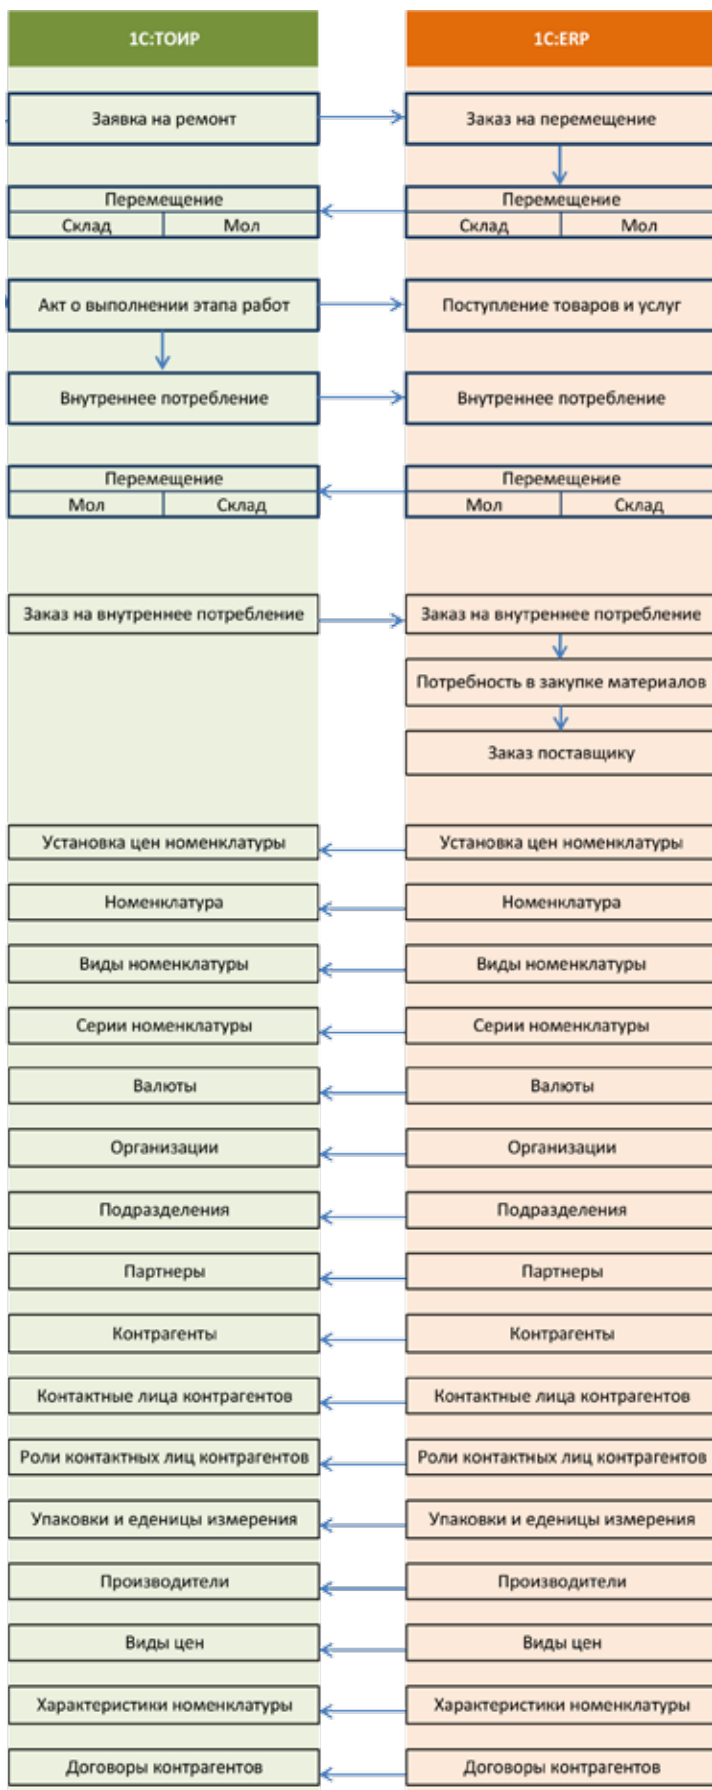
1С:ТОИР

Заявка на ремонт

Перемещение
Склад | Мол

Акт о выполнении этапа работ

Внутреннее потребление

Перемещение
Мол | Склад

Заказ на внутреннее потребление

Установка цен номенклатуры

Номенклатура

Виды номенклатуры

Серии номенклатуры

Валюты

Организации

Подразделения

Партнеры

Контрагенты

Контактные лица контрагентов

Роли контактных лиц контрагентов

Упаковки и еденицы измерения

Производители

Виды цен

Характеристики номенклатуры

Договоры контрагентов

1С:ERP

Заказ на перемещение

Перемещение
Склад | Мол

Поступление товаров и услуг

Внутреннее потребление

Перемещение
Мол | Склад

Заказ на внутреннее потребление

Потребность в закупке материалов

Заказ поставщику

Установка цен номенклатуры

Номенклатура

Виды номенклатуры

Серии номенклатуры

Валюты

Организации

Подразделения

Партнеры

Контрагенты

Контактные лица контрагентов

Роли контактных лиц контрагентов

Упаковки и еденицы измерения

Производители

Виды цен

Характеристики номенклатуры

Договоры контрагентов